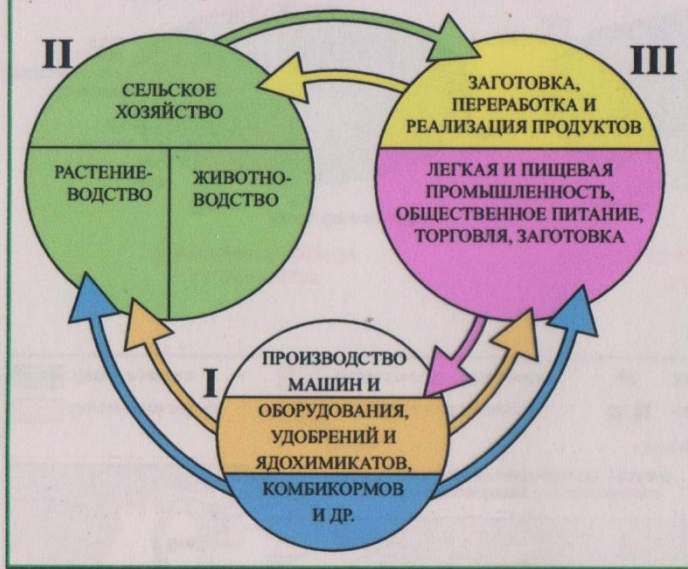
II

СЕЛЬСКОЕ ХОЗЯЙСТВО

РАСТЕНИЕВОДСТВО

ЖИВОТНОВОДСТВО

III

ЗАГОТОВКА, ПЕРЕРАБОТКА И РЕАЛИЗАЦИЯ ПРОДУКТОВ

ЛЕГКАЯ И ПИЩЕВАЯ ПРОМЫШЛЕННОСТЬ, ОБЩЕСТВЕННОЕ ПИТАНИЕ, ТОРГОВЛЯ, ЗАГОТОВКА

I

ПРОИЗВОДСТВО МАШИН И ОБОРУДОВАНИЯ, УДОБРЕНИЙ И ЯДОХИМИКАТОВ, КОМБИКОРМОВ И ДР.